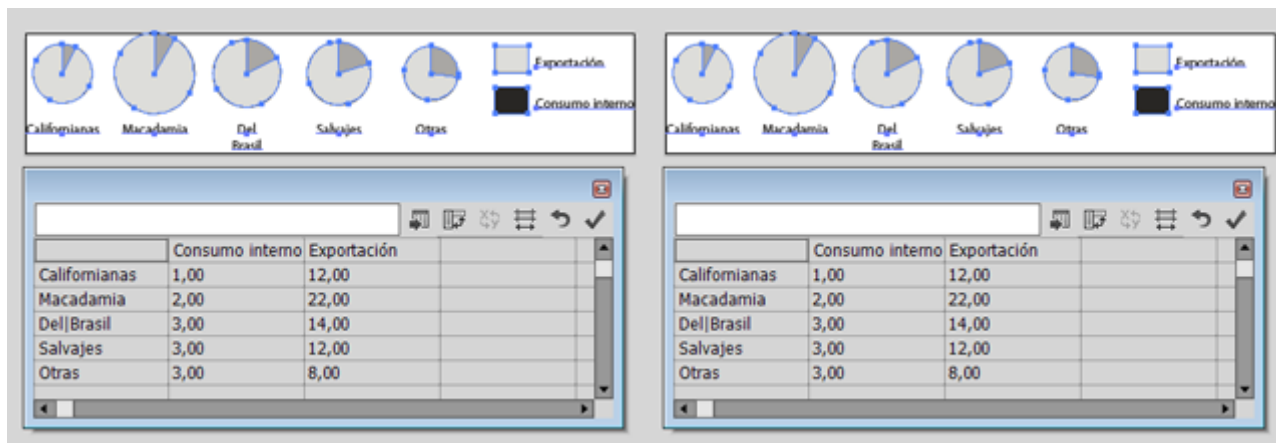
Californianas Macadamia Del Brasil Salvajes Otras

Exportación

Consumo interno

| | Consumo interno | Exportación | |
|---|---|---|---|
| Californianas | 1,00 | 12,00 | |
| Macadamia | 2,00 | 22,00 | |
| Del\|Brasil | 3,00 | 14,00 | |
| Salvajes | 3,00 | 12,00 | |
| Otras | 3,00 | 8,00 | |

Californianas Macadamia Del Brasil Salvajes Otras

Exportación

Consumo interno

| | Consumo interno | Exportación | |
|---|---|---|---|
| Californianas | 1,00 | 12,00 | |
| Macadamia | 2,00 | 22,00 | |
| Del\|Brasil | 3,00 | 14,00 | |
| Salvajes | 3,00 | 12,00 | |
| Otras | 3,00 | 8,00 | |